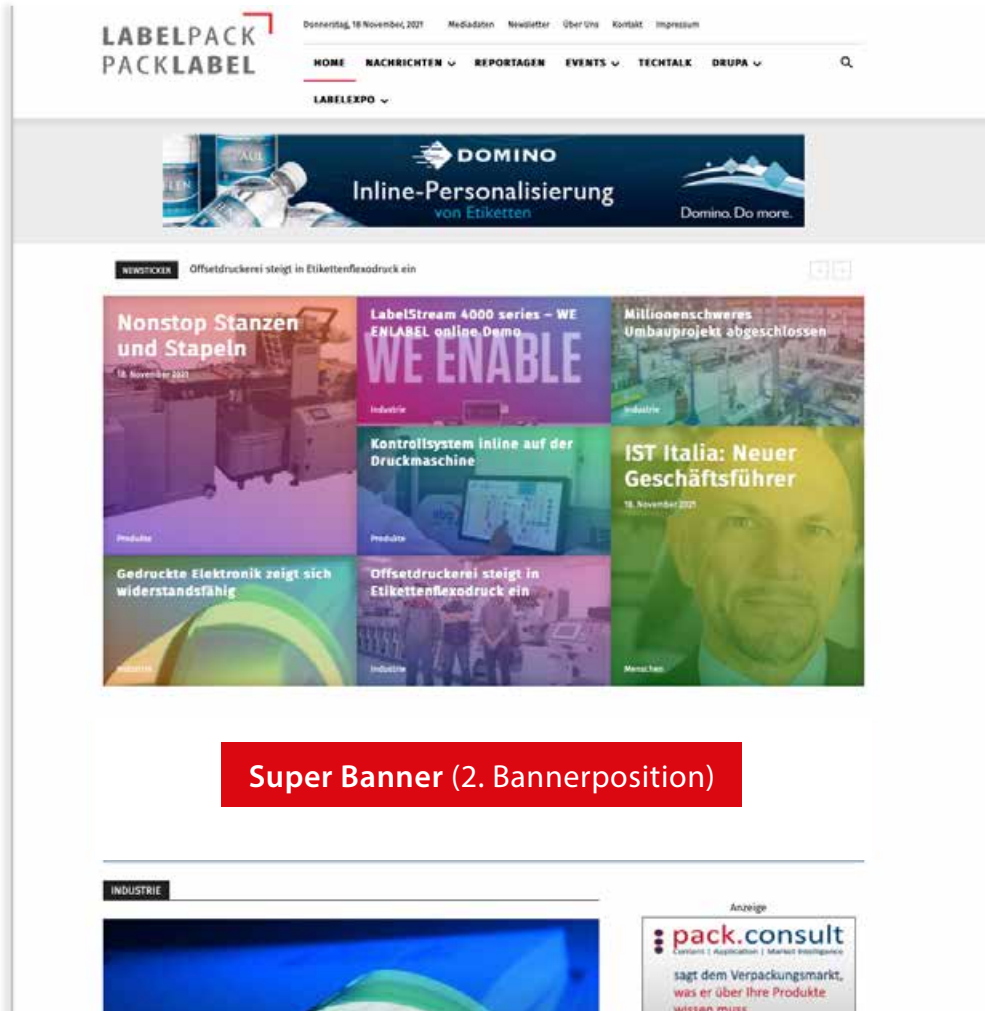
LABELPACK
PACKLABEL

Donnerstag, 18 November, 2021 Mediadaten Newsletter Über Uns Kontakt Impressum

HOME NACHRICHTEN REPORTAGEN EVENTS TECHTALK DRUPA LABELEXPO

DOMINO
Inline-Personalisierung
von Etiketten
Domino. Do more.

NEWSTICKER Offsetdruckerei steigt in Etikettenflexodruck ein

Nonstop Stanzen und Stapeln
18. November 2021

LabelStream 4000 series – WE ENLABEL online Demo
WE ENABLE
Industrie

Millionenschweres Umbauprojekt abgeschlossen
Industrie

Kontrollsystem inline auf der Druckmaschine
Produkte

IST Italia: Neuer Geschäftsführer
18. November 2021
Menschen

Produkte

Gedruckte Elektronik zeigt sich widerstandsfähig
Industrie

Offsetdruckerei steigt in Etikettenflexodruck ein
Industrie

Super Banner (2. Bannerposition)

INDUSTRIE

Anzeige
pack.consult
Content | Application | Market Intelligence
sagt dem Verpackungsmarkt, was er über Ihre Produkte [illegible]